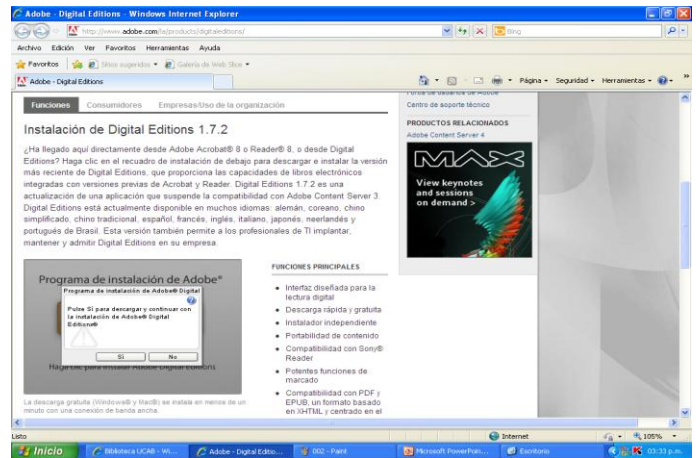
Adobe - Digital Editions - Windows Internet Explorer

http://www.adobe.com/la/products/digitaleditions/

Bing

Archivo Edición Ver Favoritos Herramientas Ayuda

Favoritos Sitios sugeridos Galería de Web Slice

Adobe - Digital Editions

Página Seguridad Herramientas

Funciones Consumidores Empresas/Uso de la organización

Instalación de Digital Editions 1.7.2

¿Ha llegado aquí directamente desde Adobe Acrobat® 8 o Reader® 8, o desde Digital Editions? Haga clic en el recuadro de instalación de debajo para descargar e instalar la versión más reciente de Digital Editions, que proporciona las capacidades de libros electrónicos integradas con versiones previas de Acrobat y Reader. Digital Editions 1.7.2 es una actualización de una aplicación que suspende la compatibilidad con Adobe Content Server 3. Digital Editions está actualmente disponible en muchos idiomas: alemán, coreano, chino simplificado, chino tradicional, español, francés, inglés, italiano, japonés, neerlandés y portugués de Brasil. Esta versión también permite a los profesionales de TI implantar, mantener y admitir Digital Editions en su empresa.

Foros de usuarios de Adobe

Centro de soporte técnico

PRODUCTOS RELACIONADOS

Adobe Content Server 4

MAX

View keynotes and sessions on demand >

Programa de instalación de Adobe®

Programa de instalación de Adobe® Digital

Pulse Sí para descargar y continuar con la instalación de Adobe® Digital Editions®

Sí No

Haga clic para instalar Adobe Digital Editions

La descarga gratuita (Windows® y Mac®) se instala en menos de un minuto con una conexión de banda ancha.

FUNCIONES PRINCIPALES

• Interfaz diseñada para la lectura digital
• Descarga rápida y gratuita
• Instalador independiente
• Portabilidad de contenido
• Compatibilidad con Sony® Reader
• Potentes funciones de marcado
• Compatibilidad con PDF y EPUB, un formato basado en XHTML y centrado en el

Listo

Internet

105%

Inicio

Biblioteca UCAB - Wi...

Adobe - Digital Editio...

002 - Paint

Microsoft PowerPoin...

Escritorio

03:33 p.m.